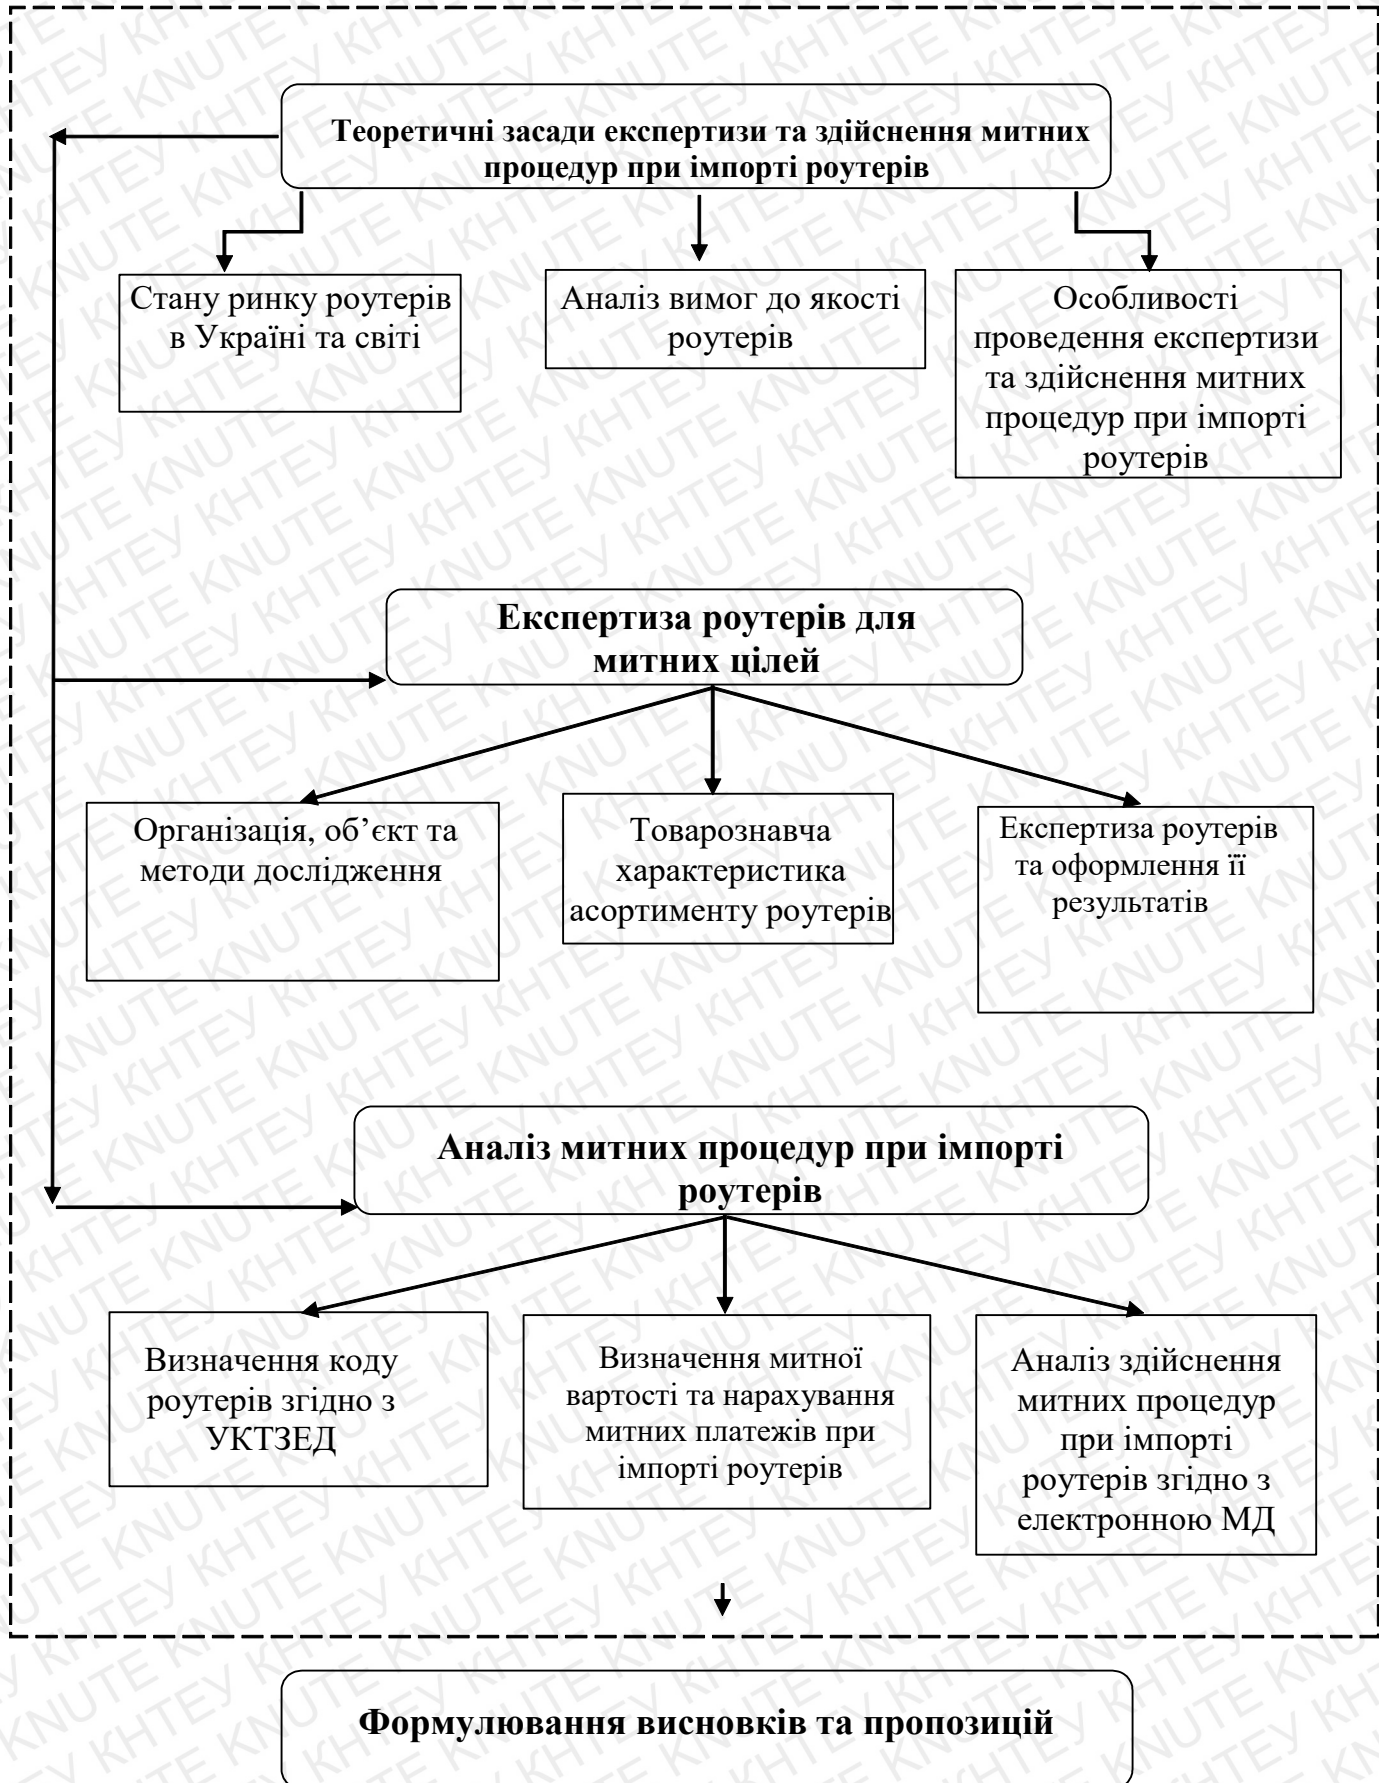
Теоретичні засади експертизи та здійснення митних процедур при імпорті роутерів

Стану ринку роутерів в Україні та світі

Аналіз вимог до якості роутерів

Особливості проведення експертизи та здійснення митних процедур при імпорті роутерів

Експертиза роутерів для митних цілей

Організація, об'єкт та методи дослідження

Товарознавча характеристика асортименту роутерів

Експертиза роутерів та оформлення її результатів

Аналіз митних процедур при імпорті роутерів

Визначення коду роутерів згідно з УКТЗЕД

Визначення митної вартості та нарахування митних платежів при імпорті роутерів

Аналіз здійснення митних процедур при імпорті роутерів згідно з електронною МД

Формулювання висновків та пропозицій